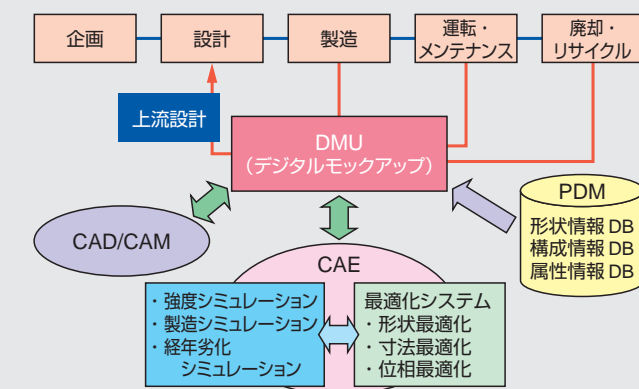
企画

設計

製造

運転・メンテナンス

廃却・リサイクル

上流設計

DMU
（デジタルモックアップ）

CAD/CAM

PDM
形状情報 DB
構成情報 DB
属性情報 DB

CAE

・強度シミュレーション
・製造シミュレーション
・経年劣化
シミュレーション

最適化システム
・形状最適化
・寸法最適化
・位相最適化